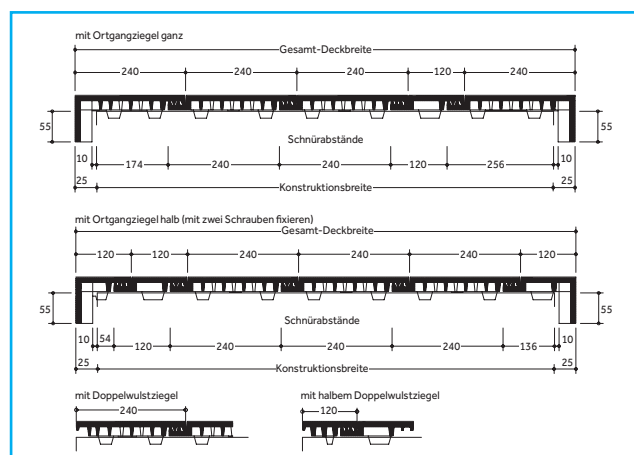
mit Ortgangziegel ganz

Gesamt-Deckbreite

240 240 240 120 240

55 55

Schnürabstände

10 174 240 240 120 256 10

25 Konstruktionsbreite 25

mit Ortgangziegel halb (mit zwei Schrauben fixieren)

Gesamt-Deckbreite

120 120 240 240 240 120

55 55

Schnürabstände

10 54 120 240 240 240 136 10

25 Konstruktionsbreite 25

mit Doppelwulstziegel

240

mit halbem Doppelwulstziegel

120